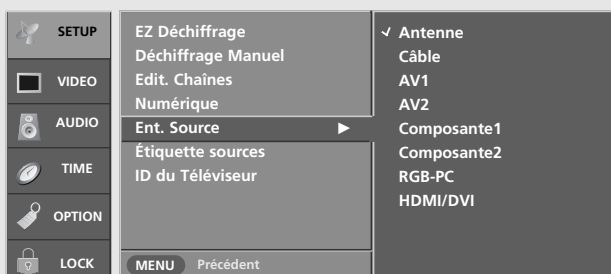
SETUP
VIDEO
AUDIO
TIME
OPTION
LOCK

EZ Déchiffrage
Déchiffrage Manuel
Edit. Chaînes
Numérique
Ent. Source ►
Étiquette sources
ID du Téléviseur

MENU Précédent

✓ Antenne
Câble
AV1
AV2
Composante1
Composante2
RGB-PC
HDMI/DVI